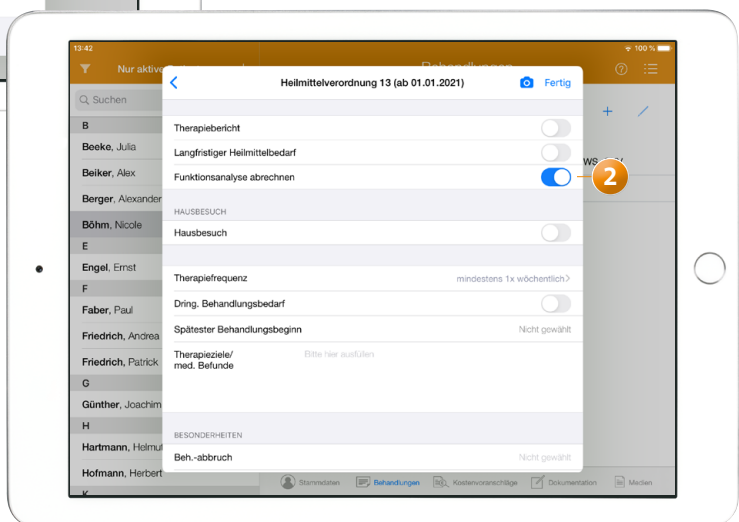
13:42

100 %

Nur aktive

Behandlungen

Suchen

B

Beeke, Julia

Beiker, Alex

Berger, Alexander

Böhm, Nicole

E

Engel, Ernst

F

Faber, Paul

Friedrich, Andrea

Friedrich, Patrick

G

Günther, Joachim

H

Hartmann, Helmut

Hofmann, Herbert

K

Heilmittelverordnung 13 (ab 01.01.2021)

Fertig

Therapiebericht

Langfristiger Heilmittelbedarf

Funktionsanalyse abrechnen

2

HAUSBESUCH

Hausbesuch

Therapiefrequenz

mindestens 1x wöchentlich

Dring. Behandlungsbedarf

Spätester Behandlungsbeginn

Nicht gewählt

Therapieziele/ med. Befunde

Bitte hier ausfüllen

BESONDERHEITEN

Beh.-abbruch

Nicht gewählt

Stammdaten

Behandlungen

Kostenvoranschläge

Dokumentation

Medien